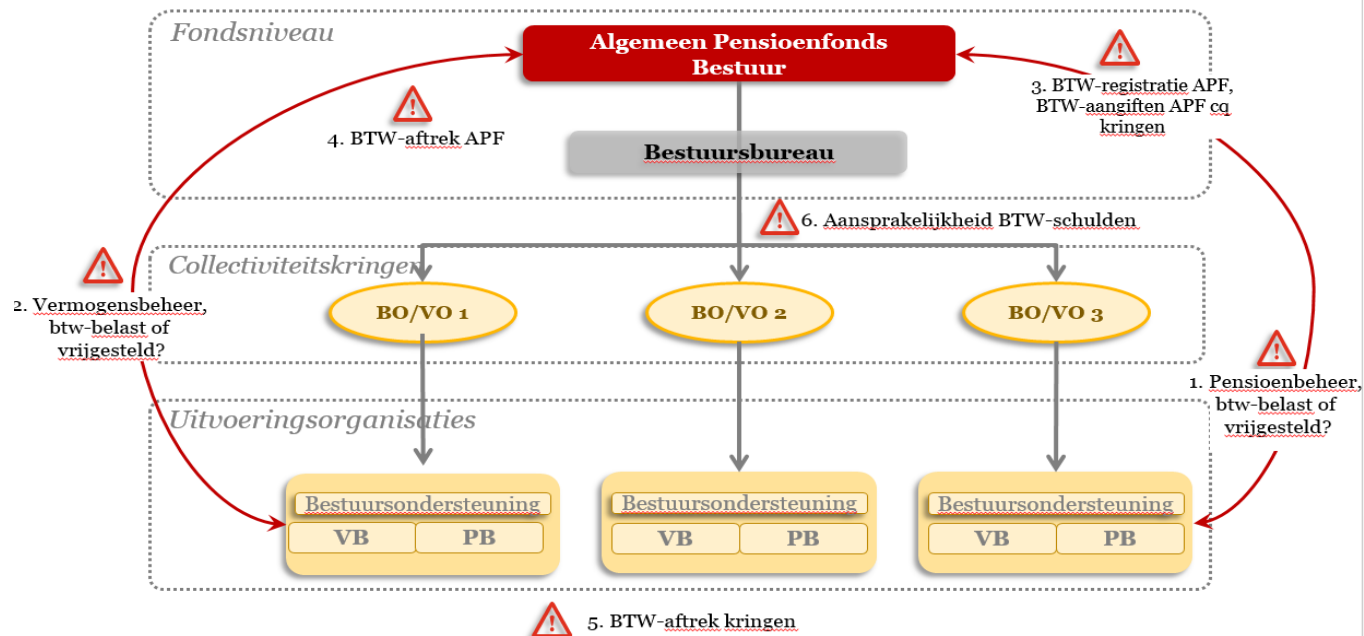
Fondsniveau

Algemeen Pensioenfonds Bestuur

3. BTW-registratie APF, BTW-aangiften APF cq kringen

4. BTW-aftrek APF

Bestuursbureau

6. Aansprakelijkheid BTW-schulden

Collectiviteitskringen

2. Vermogensbeheer, btw-belast of vrijgesteld?

BO/VO 1

BO/VO 2

BO/VO 3

1. Pensioenbeheer, btw-belast of vrijgesteld?

Uitvoeringsorganisaties

Bestuursondersteuning

| VB | PB |
|---|---|

Bestuursondersteuning

| VB | PB |
|---|---|

Bestuursondersteuning

| VB | PB |
|---|---|

5. BTW-aftrek kringen